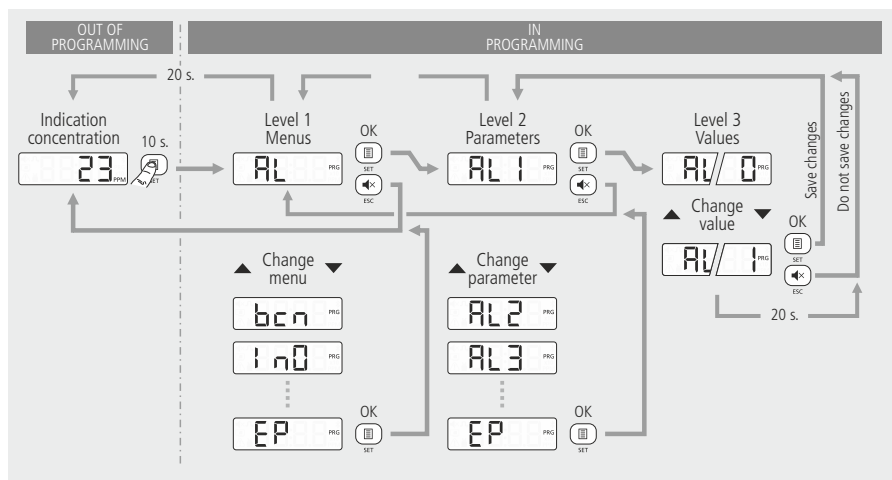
OUT OF PROGRAMMING

IN PROGRAMMING

20 s.

Indication concentration

23 PPM

10 s.

SET

Level 1 Menus

AL PRG

OK

SET

ESC

Level 2 Parameters

AL1 PRG

OK

SET

ESC

Level 3 Values

Al/ 0 PRG

Save changes

Do not save changes

Change value

OK

Al/ 1 PRG

SET

ESC

20 s.

Change menu

bcn PRG

1n0 PRG

EP PRG

OK

SET

Change parameter

AL2 PRG

AL3 PRG

EP PRG

OK

SET